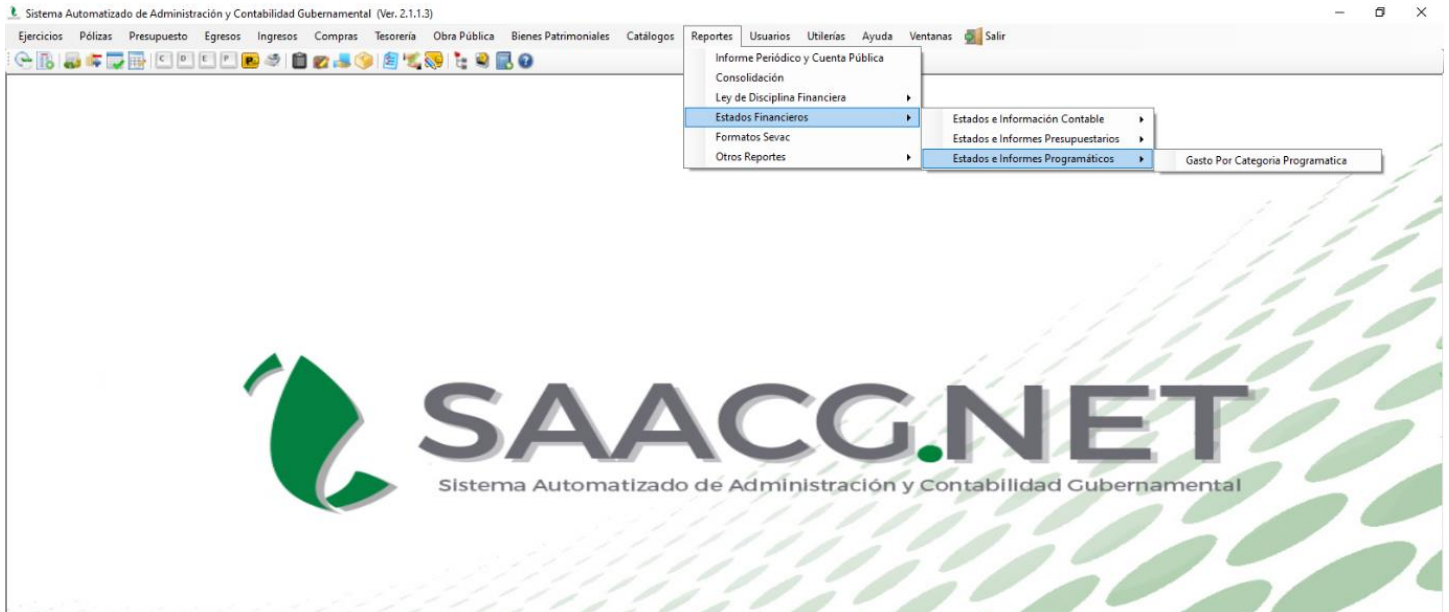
Sistema Automatizado de Administración y Contabilidad Gubernamental (Ver. 2.1.1.3)

Ejercicios Pólizas Presupuesto Egresos Ingresos Compras Tesorería Obra Pública Bienes Patrimoniales Catálogos Reportes Usuarios Utilerías Ayuda Ventanas Salir

C D E P

Informe Periódico y Cuenta Pública
Consolidación
Ley de Disciplina Financiera
Estados Financieros
Formatos Sevac
Otros Reportes

Estados e Información Contable
Estados e Informes Presupuestarios
Estados e Informes Programáticos

Gasto Por Categoria Programatica

SAACG.NET
Sistema Automatizado de Administración y Contabilidad Gubernamental